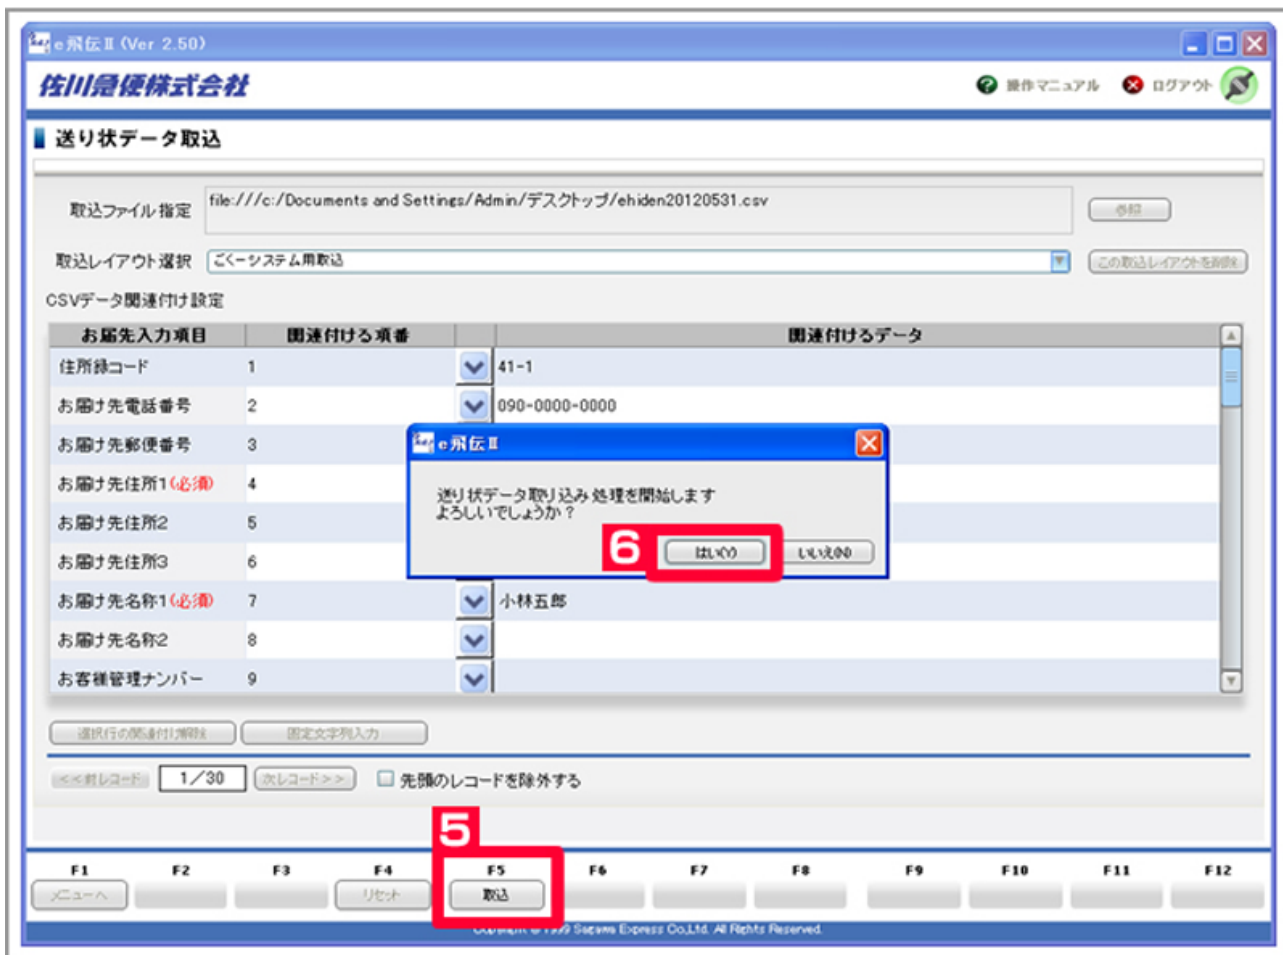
e飛伝Ⅱ (Ver 2.50)

佐川急便株式会社

操作マニュアル　ログアウト

送り状データ取込

取込ファイル指定　file:///c:/Documents and Settings/Admin/デスクトップ/ehiden20120531.csv　参照

取込レイアウト選択　ごく一システム用取込　この取込レイアウトを削除

CSVデータ関連付け設定

| お届先入力項目 | 関連付ける項番 | | 関連付けるデータ |
|---|---|---|---|
| 住所録コード | 1 | | 41-1 |
| お届け先電話番号 | 2 | | 090-0000-0000 |
| お届け先郵便番号 | 3 | | |
| お届け先住所1(必須) | 4 | | |
| お届け先住所2 | 5 | | |
| お届け先住所3 | 6 | | |
| お届け先名称1(必須) | 7 | | 小林五郎 |
| お届け先名称2 | 8 | | |
| お客様管理ナンバー | 9 | | |

e飛伝Ⅱ

送り状データ取り込み処理を開始します
よろしいでしょうか？

6

はい(Y)　いいえ(N)

選択行の関連付け解除　固定文字列入力

<<前レコード　1/30　次レコード>>　先頭のレコードを除外する

5

F1 メニューへ　F2　F3　F4 リセット　F5 取込　F6　F7　F8　F9　F10　F11　F12

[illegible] Sagawa Express Co.,Ltd. All Rights Reserved.